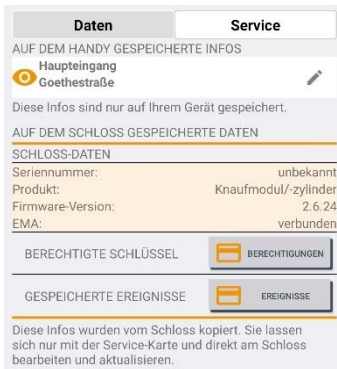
Daten | Service

AUF DEM HANDY GESPEICHERTE INFOS

Haupteingang
Goethestraße

Diese Infos sind nur auf Ihrem Gerät gespeichert.

AUF DEM SCHLOSS GESPEICHERTE DATEN

SCHLOSS-DATEN

| | |
|---|---|
| Seriennummer: | unbekannt |
| Produkt: | Knaufmodul/-zylinder |
| Firmware-Version: | 2.6.24 |
| EMA: | verbunden |

BERECHTIGTE SCHLÜSSEL | BERECHTIGUNGEN

GESPEICHERTE EREIGNISSE | EREIGNISSE

Diese Infos wurden vom Schloss kopiert. Sie lassen sich nur mit der Service-Karte und direkt am Schloss bearbeiten und aktualisieren.